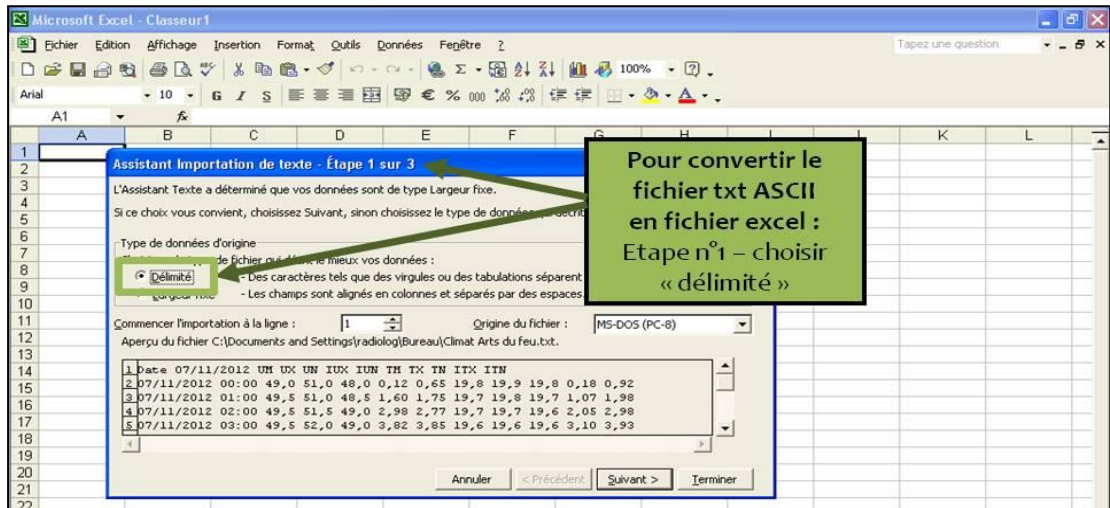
Microsoft Excel - Classeur1

Fichier Edition Affichage Insertion Format Outils Données Fenêtre ?

Tapez une question

Arial 10 G I S 100%

A1 fx

A B C D E F G H I J K L

1 2 3 4 5 6 7 8 9 10 11 12 13 14 15 16 17 18 19 20 21 22

Assistant Importation de texte - Étape 1 sur 3

L'Assistant Texte a déterminé que vos données sont de type Largeur fixe.

Si ce choix vous convient, choisissez Suivant, sinon choisissez le type de données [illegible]

Type de données d'origine

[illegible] de fichier qui décrit le mieux vos données :

Délimité - Des caractères tels que des virgules ou des tabulations séparent

Largeur fixe - Les champs sont alignés en colonnes et séparés par des espaces.

Commencer l'importation à la ligne : 1 Origine du fichier : MS-DOS (PC-8)

Aperçu du fichier C:\Documents and Settings\radiolog\Bureau\Climat Arts du feu.txt.

1 Date 07/11/2012 UM UX UN IUX IUN TM TX TN ITX ITN
2 07/11/2012 00:00 49,0 51,0 48,0 0,12 0,65 19,8 19,9 19,8 0,18 0,92
3 07/11/2012 01:00 49,5 51,0 48,5 1,60 1,75 19,7 19,8 19,7 1,07 1,98
4 07/11/2012 02:00 49,5 51,5 49,0 2,98 2,77 19,7 19,7 19,6 2,05 2,98
5 07/11/2012 03:00 49,5 52,0 49,0 3,82 3,85 19,6 19,6 19,6 3,10 3,93

Annuler < Précédent Suivant > Terminer

Pour convertir le fichier txt ASCII en fichier excel : Etape n°1 – choisir « délimité »